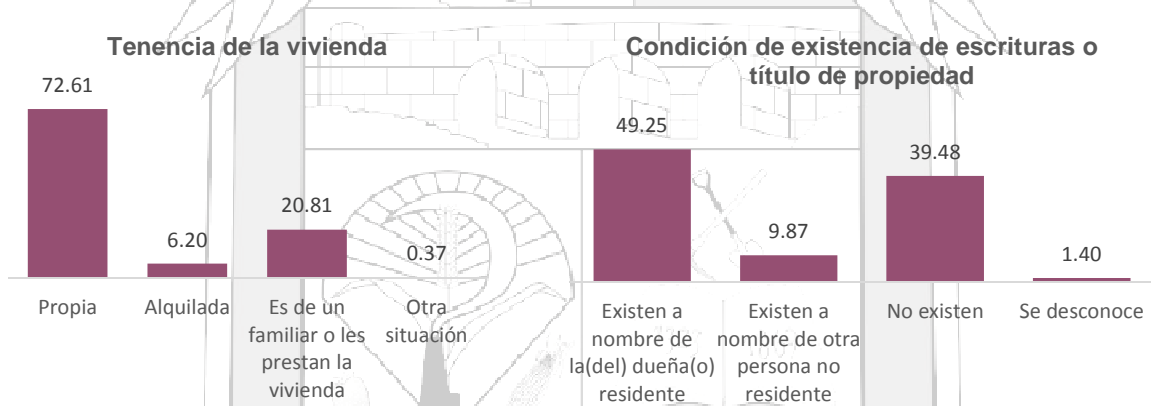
Tenencia de la vivienda

| Propia | Alquilada | Es de un familiar o les prestan la vivienda | Otra situación |
|---|---|---|---|
| 72.61 | 6.20 | 20.81 | 0.37 |

Condición de existencia de escrituras o título de propiedad

| Existen a nombre de la(del) dueña(o) residente | Existen a nombre de otra persona no residente | No existen | Se desconoce |
|---|---|---|---|
| 49.25 | 9.87 | 39.48 | 1.40 |